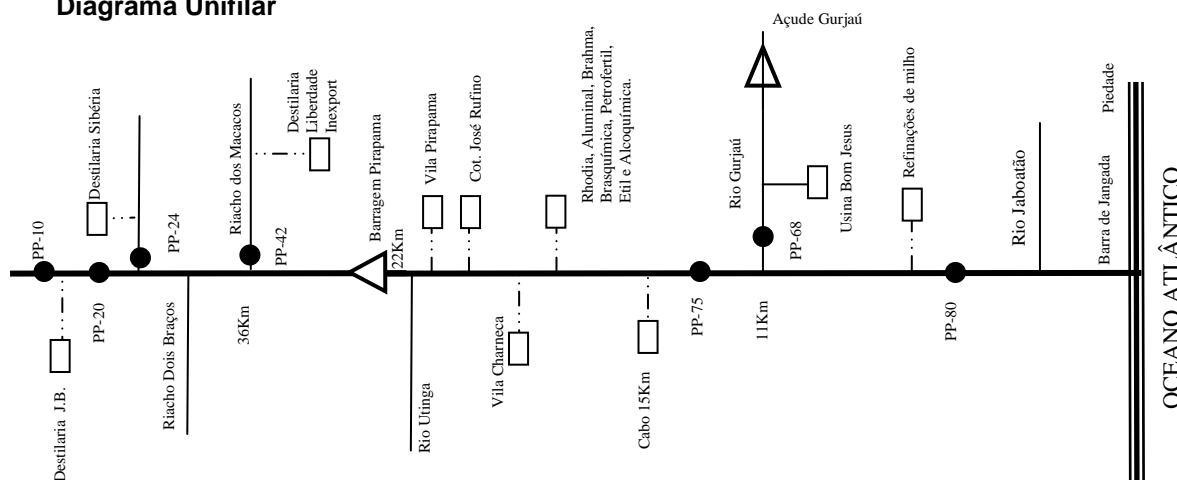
Diagrama Unifilar

Açude Gurjaú

PP-10
Destilaria J.B.
PP-20
Destilaria Sibéria
PP-24
Riacho Dois Braços
Riacho dos Macacos
PP-42
36Km
Destilaria Liberdade Inexport
Barragem Pirapama
22Km
Rio Utinga
Vila Pirapama
Vila Charneca
Cot. José Rufino
Rhodia, Aluminal, Brahma, Brasquímica, Petrofertil, Etil e Alcoquímica.
Cabo 15Km
PP-75
Rio Gurjaú
PP-68
11Km
Usina Bom Jesus
Refinações de milho
PP-80
Rio Jaboatão
Barra de Jangada
Piedade
OCEANO ATLÂNTICO